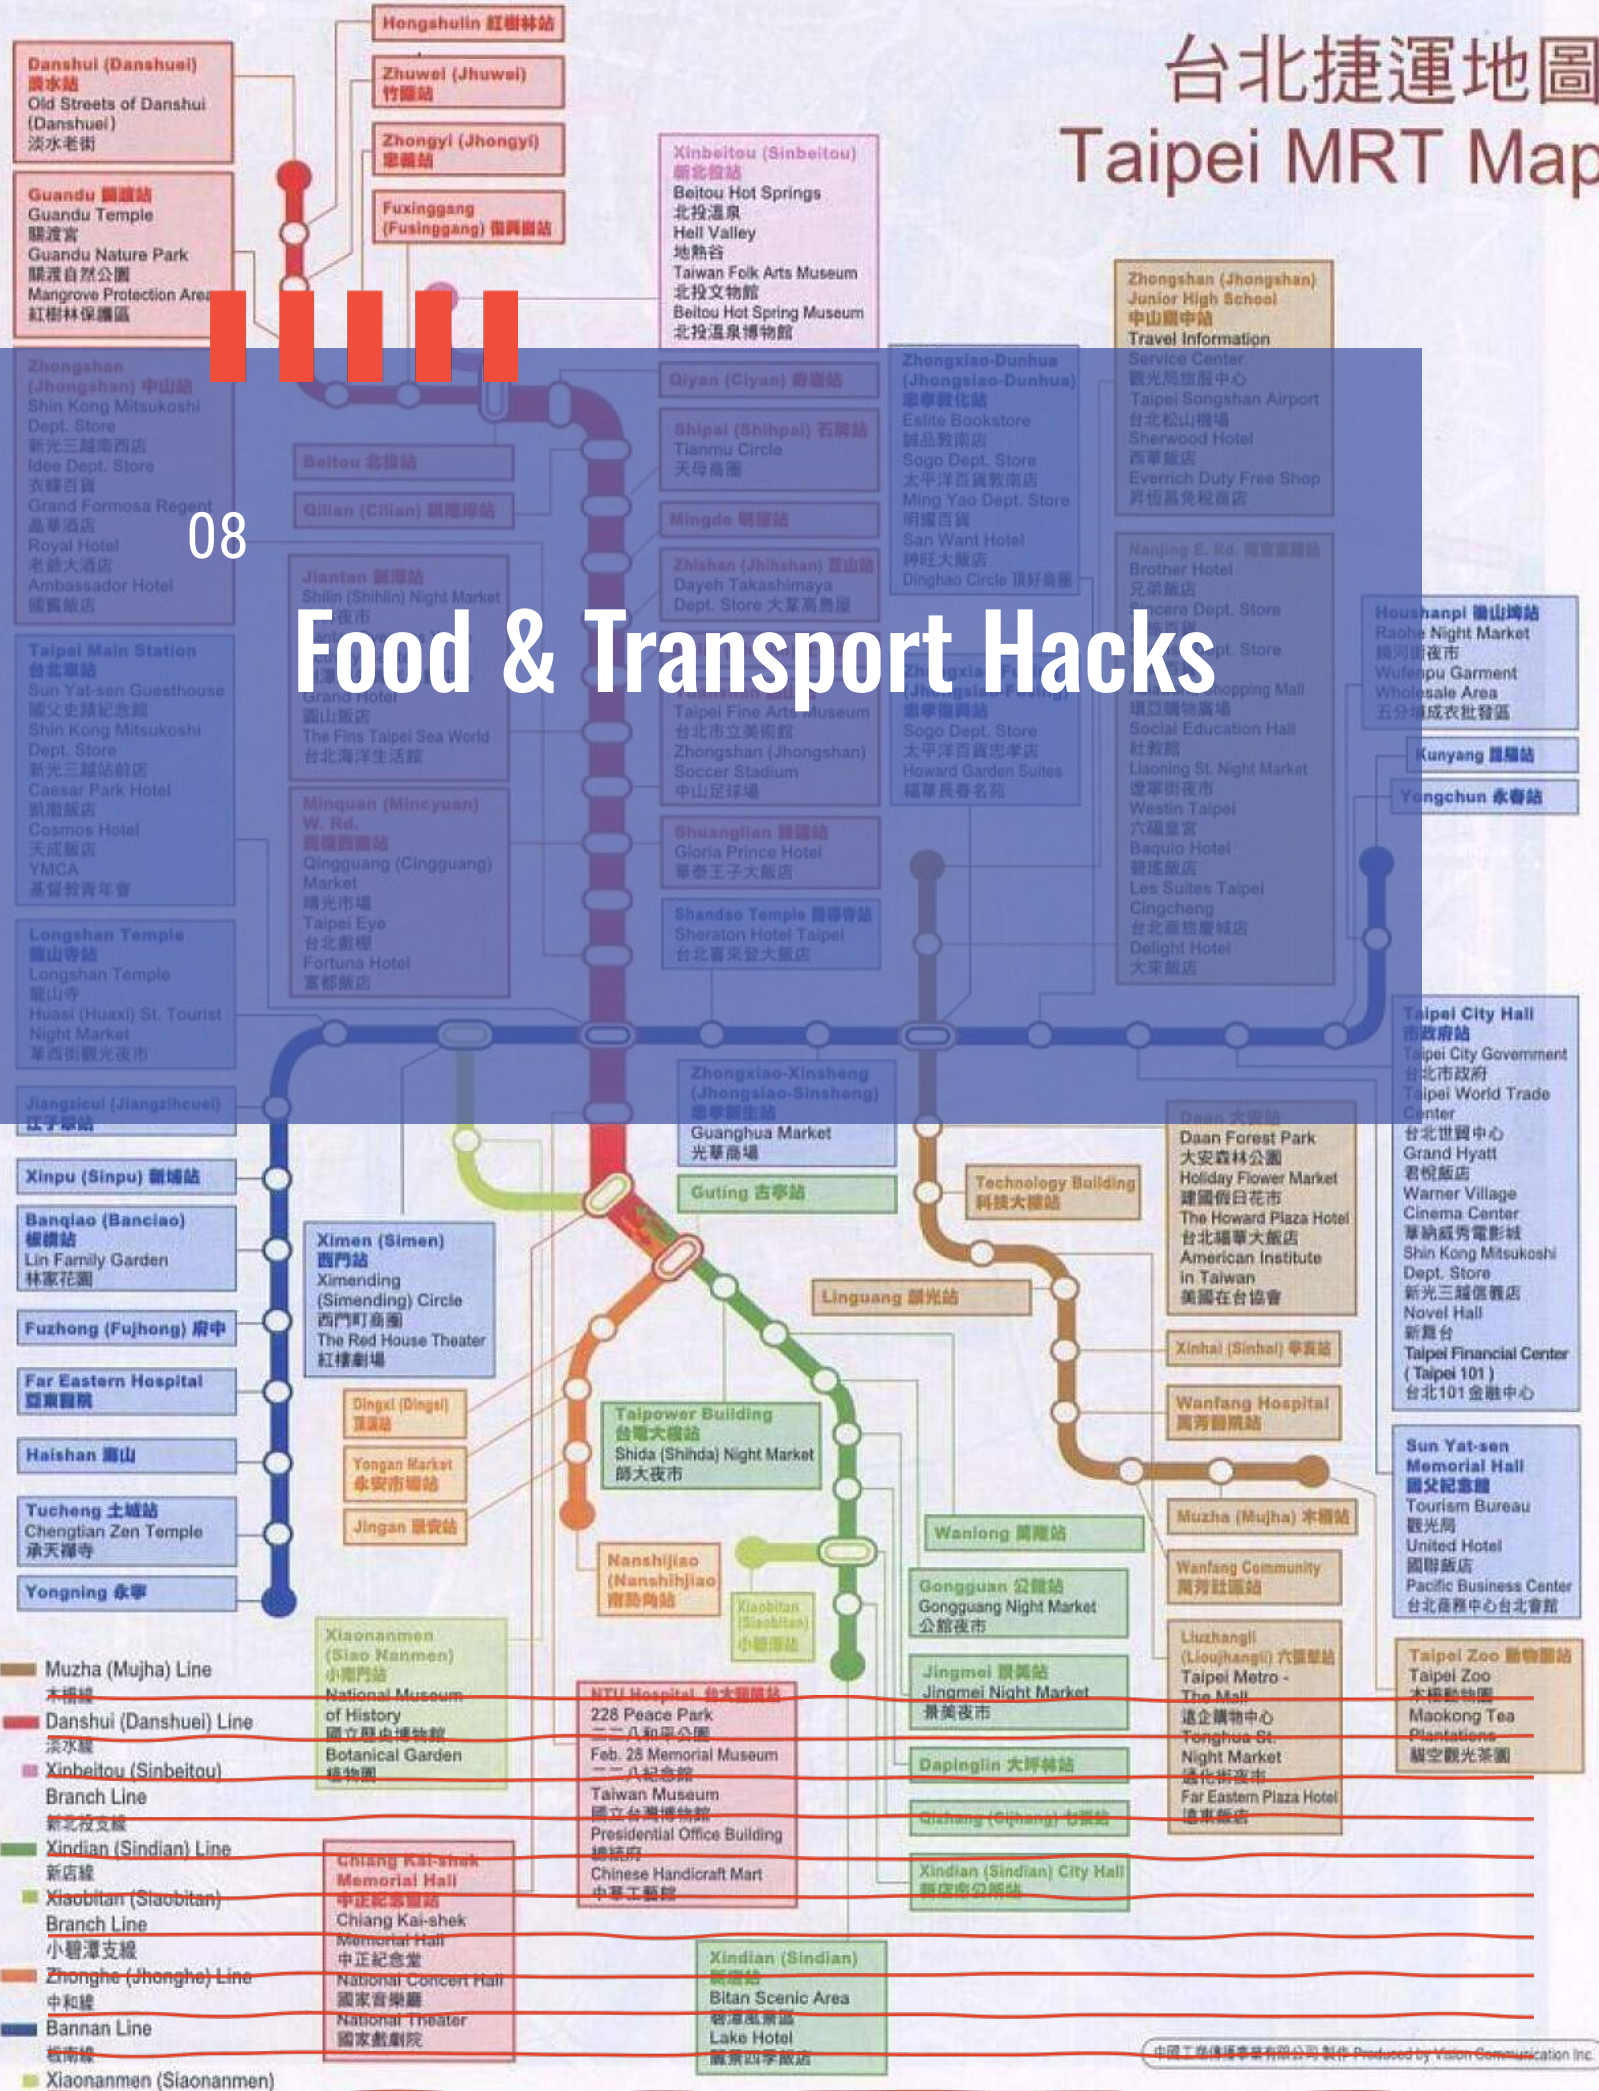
台北捷運地圖
Taipei MRT Map

08
Food & Transport Hacks

Danshui (Danshuei) 淡水站
Old Streets of Danshui (Danshuei) 淡水老街

Hongshulin 紅樹林站
Zhuwei (Jhuwei) 竹圍站
Zhongyi (Jhongyi) 忠義站
Fuxinggang (Fusinggang) 復興崗站

Guandu 關渡站
Guandu Temple 關渡宮
Guandu Nature Park 關渡自然公園
Mangrove Protection Area 紅樹林保護區

Xinbeitou (Sinbeitou) 新北投站
Beitou Hot Springs 北投溫泉
Hell Valley 地熱谷
Taiwan Folk Arts Museum 北投文物館
Beitou Hot Spring Museum 北投溫泉博物館

Zhongshan (Jhongshan) Junior High School 中山國中站
Travel Information Service Center 觀光局旅服中心
Taipei Songshan Airport 台北松山機場
Sherwood Hotel 西華飯店
Everrich Duty Free Shop 昇恆昌免稅商店

Zhongshan (Jhongshan) 中山站
Shin Kong Mitsukoshi Dept. Store 新光三越南西店
Idee Dept. Store 衣蝶百貨
Grand Formosa Regent 晶華酒店
Royal Hotel 老爺大酒店
Ambassador Hotel 國賓飯店

Qiyan (Ciyan) 奇岩站
Beitou 北投站
Shipai (Shihpai) 石牌站
Tianmu Circle 天母商圈
Qilian (Cilian) 唭哩岸站
Mingde 明德站
Zhishan (Jhihshan) 芝山站
Dayeh Takashimaya Dept. Store 大葉高島屋

Zhongxiao-Dunhua (Jhongsiao-Dunhua) 忠孝敦化站
Eslite Bookstore 誠品敦南店
Sogo Dept. Store 太平洋百貨敦南店
Ming Yao Dept. Store 明曜百貨
San Want Hotel 神旺大飯店
Dinghao Circle 頂好商圈

Nanjing E. Rd. 南京東路站
Brother Hotel 兄弟飯店
Sincere Dept. Store
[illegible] Dept. Store
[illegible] Shopping Mall
環亞購物廣場
Social Education Hall 社教館
Liaoning St. Night Market 遼寧街夜市
Westin Taipei 六福皇宮
Baquio Hotel 碧瑤飯店
Les Suites Taipei Cingcheng 台北商旅慶城店
Delight Hotel 大來飯店

Houshanpi 後山埤站
Raohe Night Market 饒河街夜市
Wufenpu Garment Wholesale Area 五分埔成衣批發區
Kunyang 昆陽站
Yongchun 永春站

Taipei Main Station 台北車站
Sun Yat-sen Guesthouse 國父史蹟紀念館
Shin Kong Mitsukoshi Dept. Store 新光三越站前店
Caesar Park Hotel 凱撒飯店
Cosmos Hotel 天成飯店
YMCA 基督教青年會

Jiantan 劍潭站
Shilin (Shihlin) Night Market 士林夜市
Grand Hotel 圓山飯店
The Fine Taipei Sea World 台北海洋生活館

Taipei Fine Arts Museum 台北市立美術館
Zhongshan (Jhongshan) Soccer Stadium 中山足球場

Zhongxiao Fuxing (Jhongsiao Fusing) 忠孝復興站
Sogo Dept. Store 太平洋百貨忠孝店
Howard Garden Suites 福華長春名苑

Minquan (Mincyuan) W. Rd. 民權西路站
Qingguang (Cingguang) Market 晴光市場
Taipei Eye 台北戲棚
Fortuna Hotel 富都飯店

Shuanglian 雙連站
Gloria Prince Hotel 華泰王子大飯店
Shandao Temple 善導寺站
Sheraton Hotel Taipei 台北喜來登大飯店

Longshan Temple 龍山寺站
Longshan Temple 龍山寺
Huaxi (Huaxi) St. Tourist Night Market 華西街觀光夜市

Jiangzicui (Jiangzihcuei) 江子翠站

Zhongxiao-Xinsheng (Jhongsiao-Sinsheng) 忠孝新生站
Guanghua Market 光華商場
Guting 古亭站

Daan 大安站
Daan Forest Park 大安森林公園
Holiday Flower Market 建國假日花市
The Howard Plaza Hotel 台北福華大飯店
American Institute in Taiwan 美國在台協會

Taipei City Hall 市政府站
Taipei City Government 台北市政府
Taipei World Trade Center 台北世貿中心
Grand Hyatt 君悅飯店
Warner Village Cinema Center 華納威秀電影城
Shin Kong Mitsukoshi Dept. Store 新光三越信義店
Novel Hall 新舞台
Taipei Financial Center (Taipei 101) 台北101金融中心

Xinpu (Sinpu) 新埔站
Banqiao (Banciao) 板橋站
Lin Family Garden 林家花園
Fuzhong (Fujhong) 府中
Far Eastern Hospital 亞東醫院
Haishan 海山
Tucheng 土城站
Chengtian Zen Temple 承天禪寺
Yongning 永寧

Ximen (Simen) 西門站
Ximending (Simending) Circle 西門町商圈
The Red House Theater 紅樓劇場

Technology Building 科技大樓站
Linguang 麟光站
Xinhai (Sinhai) 辛亥站
Wanfang Hospital 萬芳醫院站
Muzha (Mujha) 木柵站
Wanfang Community 萬芳社區站

Dingxi (Dingsi) 頂溪站
Yongan Market 永安市場站
Jingan 景安站

Taipower Building 台電大樓站
Shida (Shihda) Night Market 師大夜市

Nanshijiao (Nanshihjiao) 南勢角站
Xiaobitan (Siaobitan) 小碧潭站
Wanlong 萬隆站
Gongguan 公館站
Gongguang Night Market 公館夜市
Jingmei 景美站
Jingmei Night Market 景美夜市
Dapinglin 大坪林站
Qizhang (Cijhang) 七張站
Xindian (Sindian) City Hall 新店市公所站

Sun Yat-sen Memorial Hall 國父紀念館
Tourism Bureau 觀光局
United Hotel 國聯飯店
Pacific Business Center 台北商務中心台北會館

Liuzhangli (Lioujhangli) 六張犁站
Taipei Metro - The Mall 遠企購物中心
Tonghua St. Night Market 通化街夜市
Far Eastern Plaza Hotel 遠東飯店

Taipei Zoo 動物園站
Taipei Zoo 木柵動物園
Maokong Tea Plantations 貓空觀光茶園

Muzha (Mujha) Line 木柵線
Danshui (Danshuei) Line 淡水線
Xinbeitou (Sinbeitou) Branch Line 新北投支線
Xindian (Sindian) Line 新店線
Xiaobitan (Siaobitan) Branch Line 小碧潭支線
Zhonghe (Jhonghe) Line 中和線
Bannan Line 板南線
Xiaonanmen (Siaonanmen)

Xiaonanmen (Siao Nanmen) 小南門站
National Museum of History 國立歷史博物館
Botanical Garden 植物園

NTU Hospital 台大醫院站
228 Peace Park 二二八和平公園
Feb. 28 Memorial Museum 二二八紀念館
Taiwan Museum 國立台灣博物館
Presidential Office Building 總統府
Chinese Handicraft Mart 中華工藝館

Chiang Kai-shek Memorial Hall 中正紀念堂站
Chiang Kai-shek Memorial Hall 中正紀念堂
National Concert Hall 國家音樂廳
National Theater 國家戲劇院

Xindian (Sindian) 新店站
Bitan Scenic Area 碧潭風景區
Lake Hotel 碧潭四季飯店

中國工商傳播事業有限公司 製作 Produced by Vision Communication Inc.